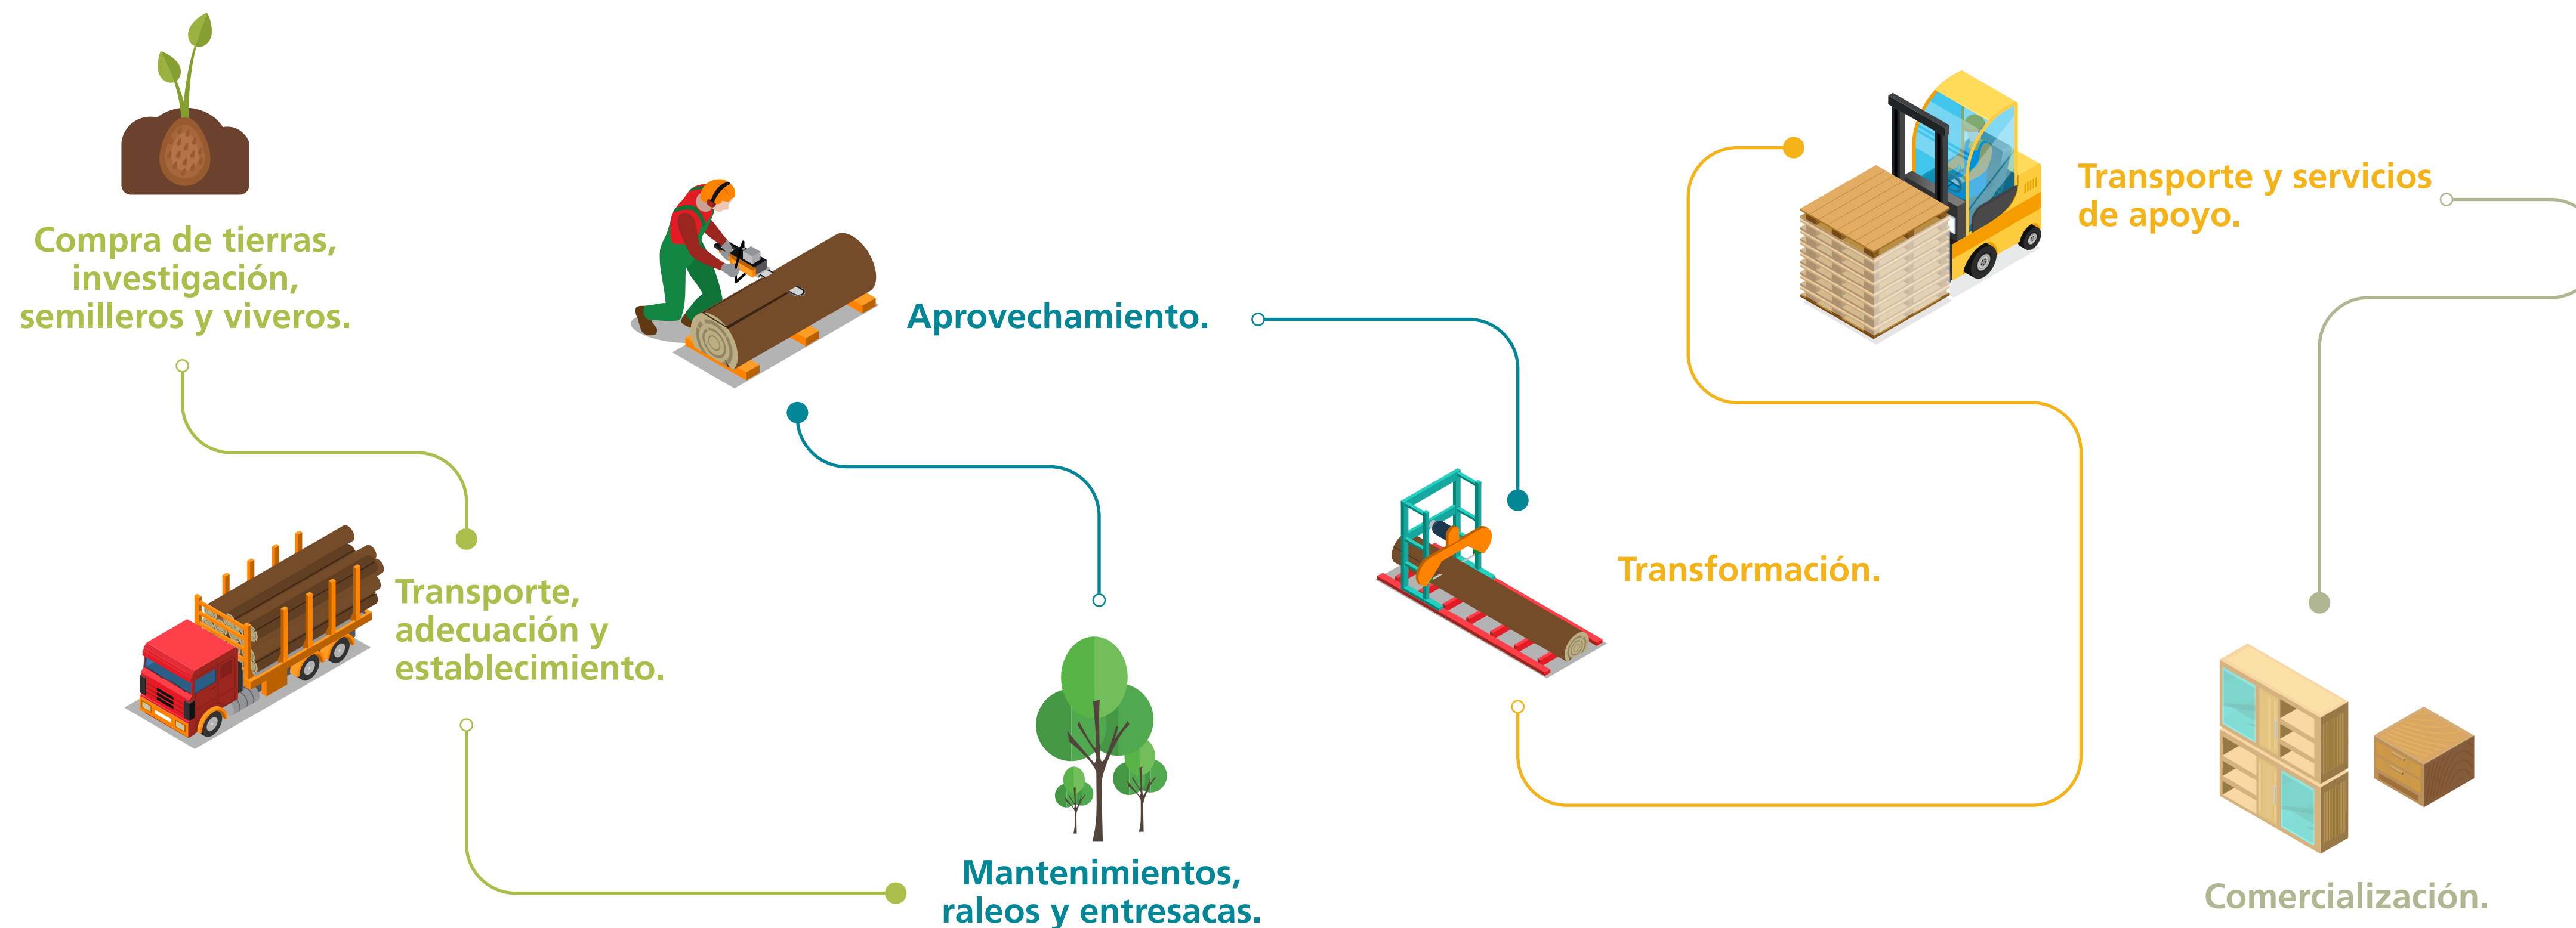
Compra de tierras, investigación, semilleros y viveros.

Transporte, adecuación y establecimiento.

Mantenimientos, raleos y entresacas.

Aprovechamiento.

Transformación.

Transporte y servicios de apoyo.

Comercialización.